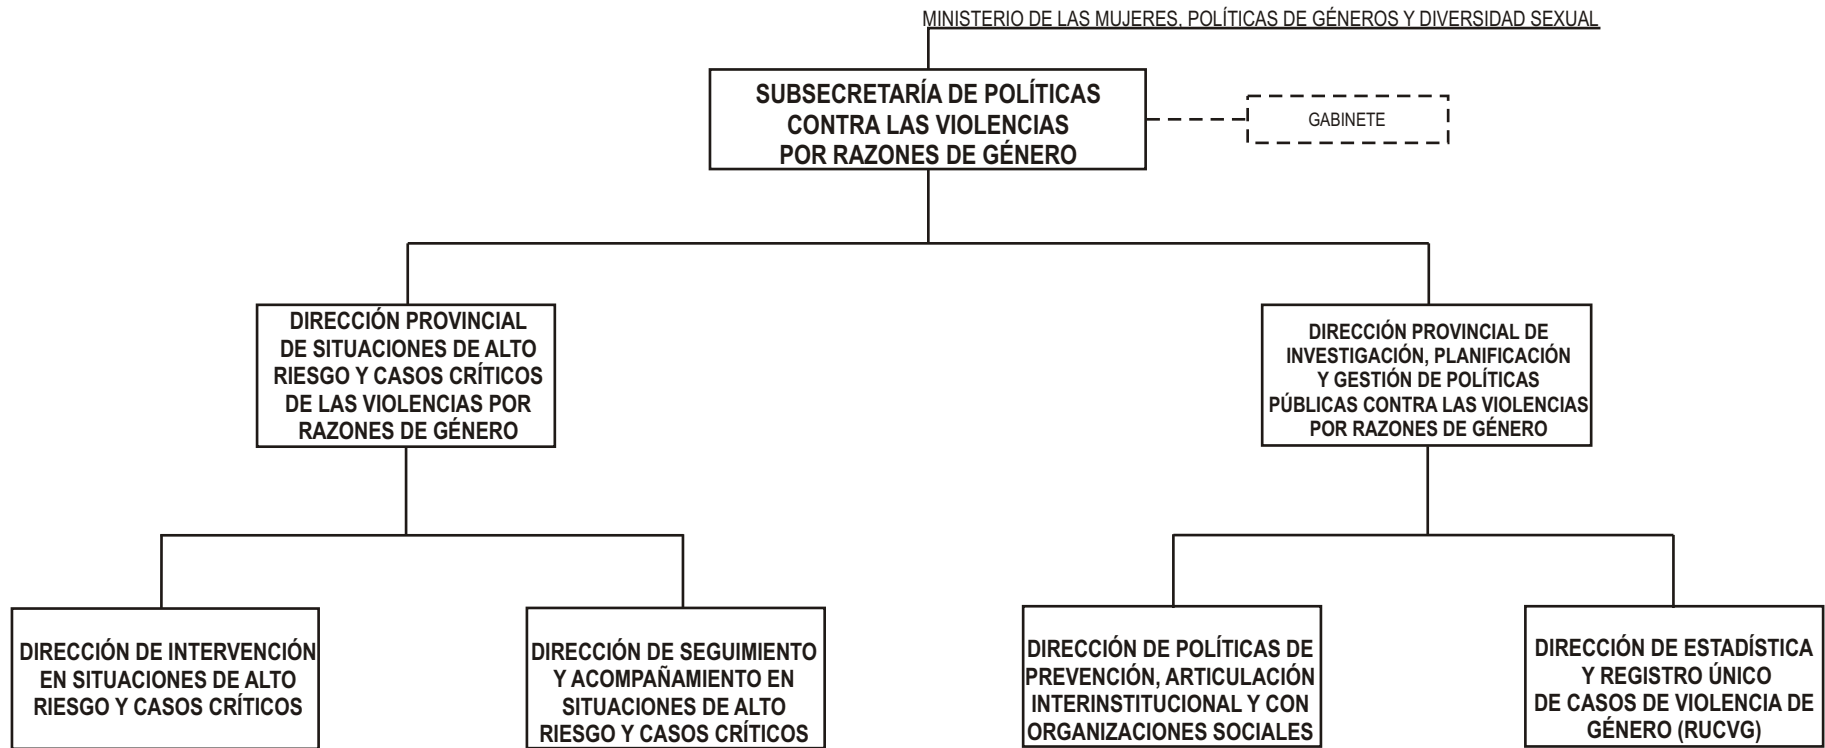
MINISTERIO DE LAS MUJERES, POLÍTICAS DE GÉNEROS Y DIVERSIDAD SEXUAL

SUBSECRETARÍA DE POLÍTICAS CONTRA LAS VIOLENCIAS POR RAZONES DE GÉNERO

GABINETE

DIRECCIÓN PROVINCIAL DE SITUACIONES DE ALTO RIESGO Y CASOS CRÍTICOS DE LAS VIOLENCIAS POR RAZONES DE GÉNERO

DIRECCIÓN PROVINCIAL DE INVESTIGACIÓN, PLANIFICACIÓN Y GESTIÓN DE POLÍTICAS PÚBLICAS CONTRA LAS VIOLENCIAS POR RAZONES DE GÉNERO

DIRECCIÓN DE INTERVENCIÓN EN SITUACIONES DE ALTO RIESGO Y CASOS CRÍTICOS

DIRECCIÓN DE SEGUIMIENTO Y ACOMPAÑAMIENTO EN SITUACIONES DE ALTO RIESGO Y CASOS CRÍTICOS

DIRECCIÓN DE POLÍTICAS DE PREVENCIÓN, ARTICULACIÓN INTERINSTITUCIONAL Y CON ORGANIZACIONES SOCIALES

DIRECCIÓN DE ESTADÍSTICA Y REGISTRO ÚNICO DE CASOS DE VIOLENCIA DE GÉNERO (RUCVG)